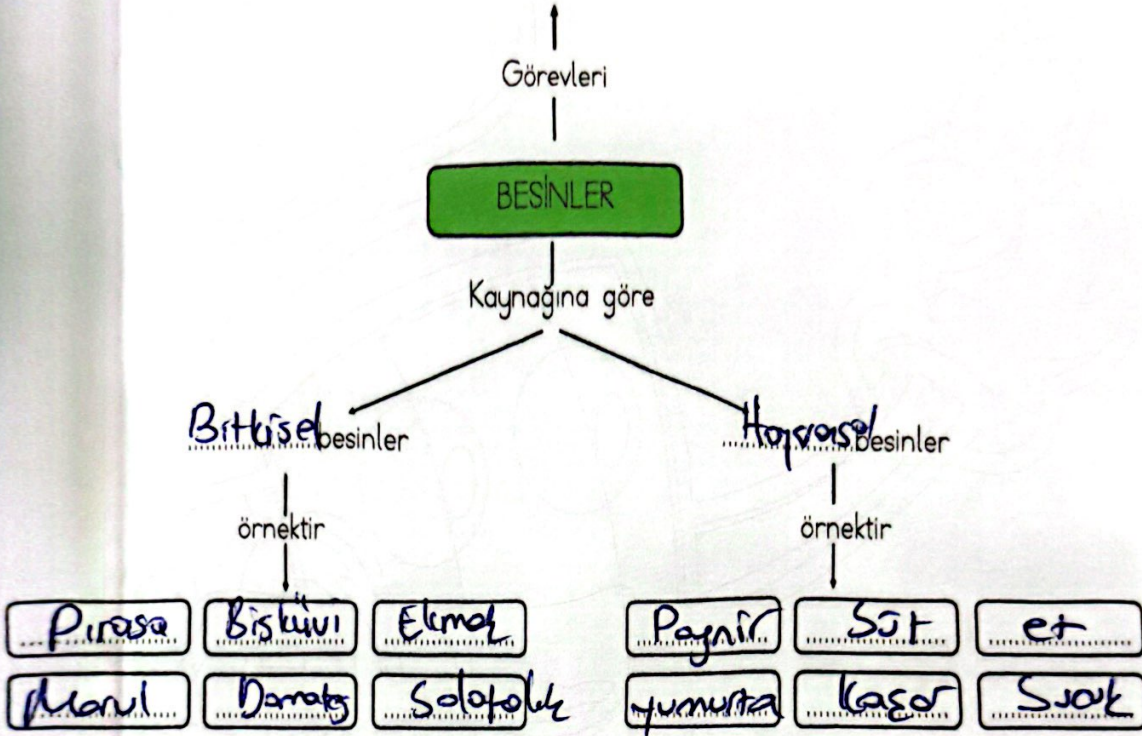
Görevleri

BESİNLER

Kaynağına göre

Bitkisel besinler

Hayvansal besinler

örnektir

örnektir

| Pırasa | Bisküvi | Elmak |
|---|---|---|
| Marul | Domates | Salatalık |

| Peynir | Süt | et |
|---|---|---|
| yumurta | kaşar | Sucuk |